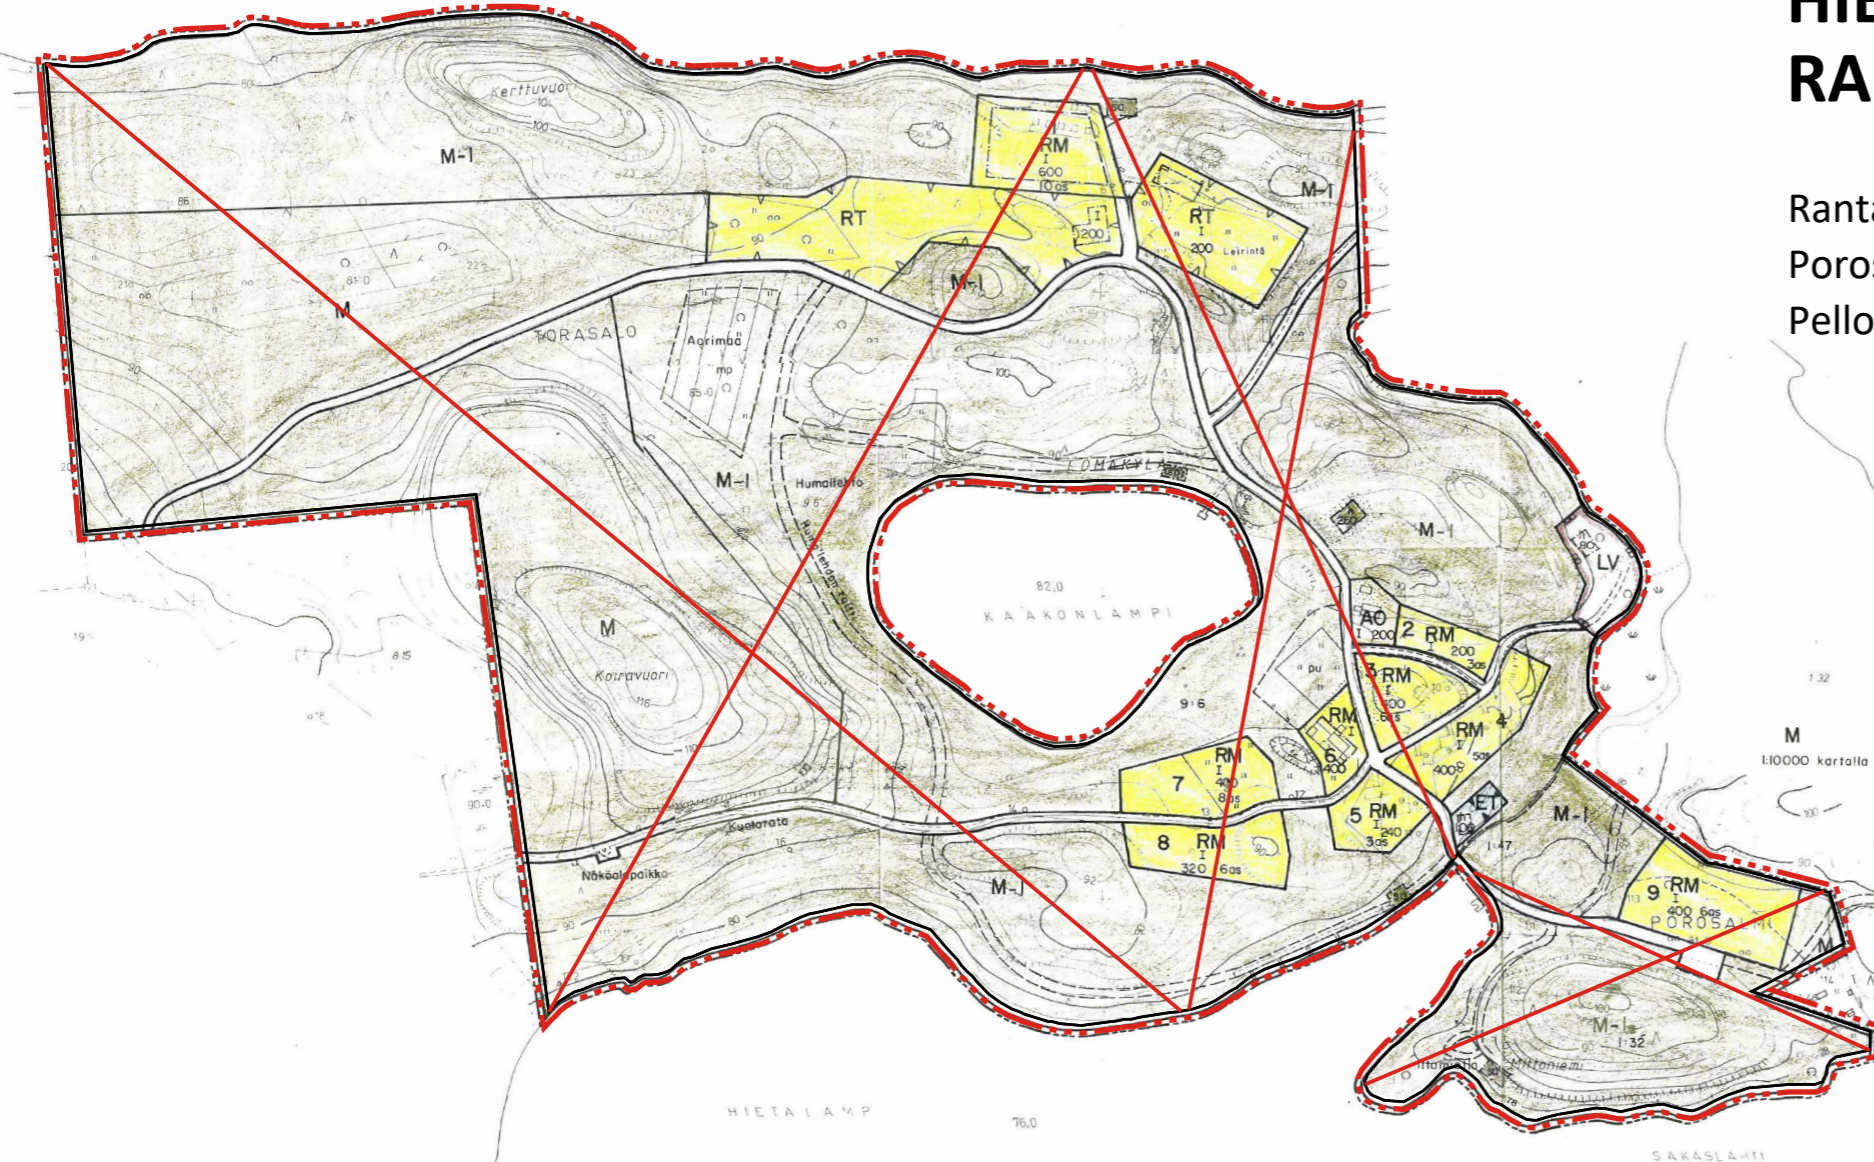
HI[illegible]
RA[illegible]

Ranta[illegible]
Poros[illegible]
Pello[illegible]

Kerttuvuori
M-1
RM
I
600
10 as
RT
200
RT
I
200 Leirintä
M-1
M-I
M
TORASALO
Agrimää
mp
M-I
Humalleh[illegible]
LOMAKYLÄ
M-I
LV
82,0
KAAKONLAMPI
AO
I 200
2 RM
200
3as
3 RM
I
300
6as
RM
4
400
RM
6
400
M
Koiravuori
RM
I
400
8as
7
8 RM
I
320 6as
5 RM
I
240
3as
ET
M-I
M
1:10000 kartalla
Kuntorata
Näköalapaikka
M-J
9 RM
I
400 6as
POROSALMI
M-I
Miltoniemi
HIETALAMPI
76,0
SAKASLAHTI